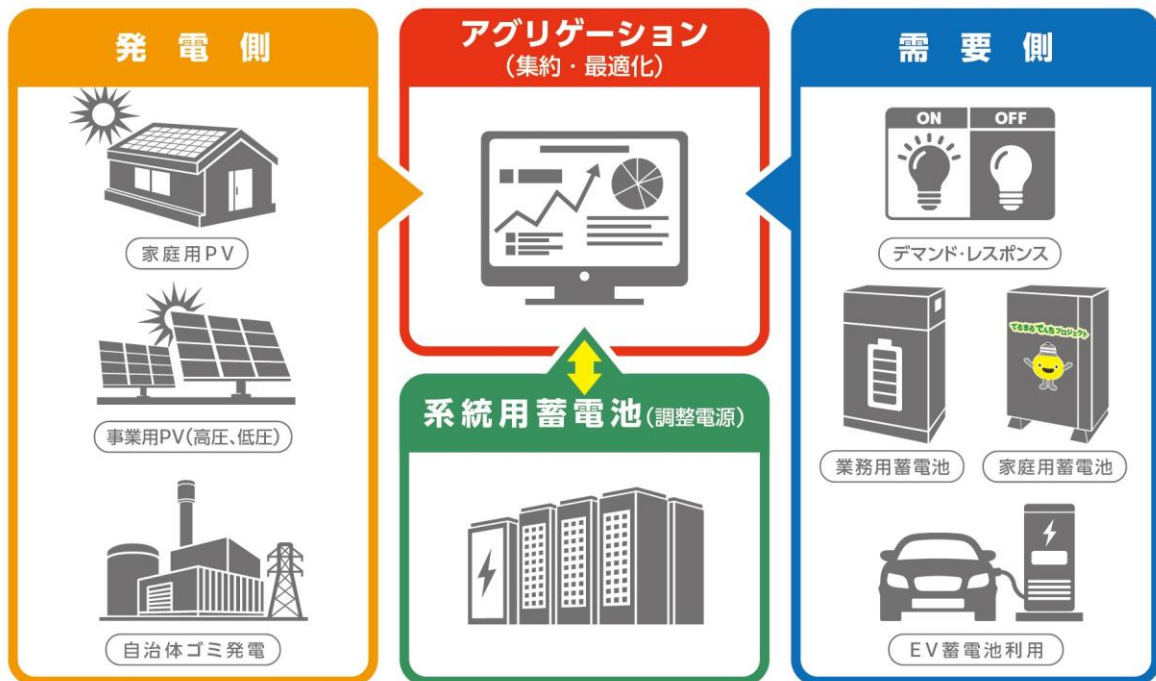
発電側

家庭用PV

事業用PV(高圧、低圧)

自治体ゴミ発電

アグリゲーション
(集約・最適化)

系統用蓄電池(調整電源)

需要側

ON OFF

デマンド・レスポンス

てるまるでんきプロジェクト

業務用蓄電池

家庭用蓄電池

EV蓄電池利用